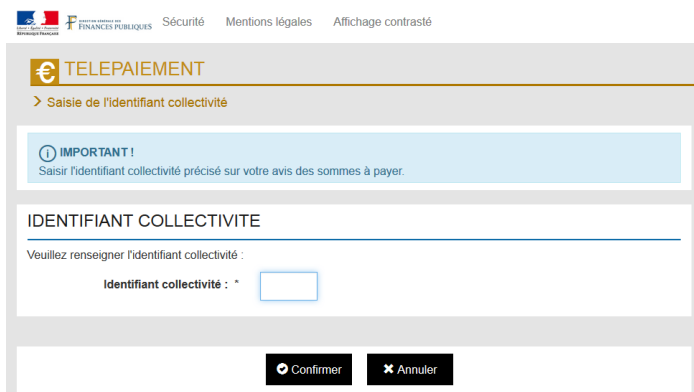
Liberté • Égalité • Fraternité
RÉPUBLIQUE FRANÇAISE

DIRECTION GÉNÉRALE DES
FINANCES PUBLIQUES

Sécurité Mentions légales Affichage contrasté

TELEPAIEMENT

> Saisie de l'identifiant collectivité

IMPORTANT !
Saisir l'identifiant collectivité précisé sur votre avis des sommes à payer.

IDENTIFIANT COLLECTIVITE

Veuillez renseigner l'identifiant collectivité :

Identifiant collectivité : *

Confirmer Annuler